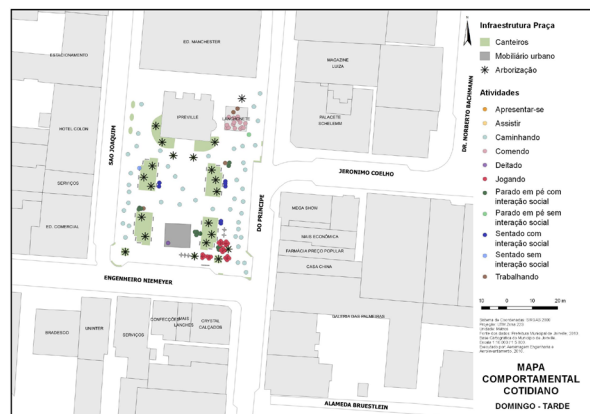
ED. MANCHESTER

ESTACIONAMENTO

HOTEL COLON

SERVIÇOS

ED. COMERCIAL

SÃO JOAQUIM

IPIREVILLE

LANCHONETE

DO PRÍNCIPE

MAGAZINE LUIZA

PALACETE SCHLEMM

JERONIMO COELHO

DR. NORBERTO BACHMANN

MEGA SHOW

MAIS ECONÔMICA

FARMÁCIA PREÇO POPULAR

CASA CHINA

ENGENHEIRO NIEMEYER

BRADESCO

UNIVERT

SERVIÇOS

CONFECÇÕES

MAIS LANCHES

CRYSTAL CALÇADOS

GALERIA DAS PALMEIRAS

ALAMEDA BRUESTLEIN

N

Infraestrutura Praça

Canteiros

Mobiliário urbano

Arborização

Atividades

Apresentar-se

Assistir

Caminhando

Comendo

Deitado

Jogando

Parado em pé com interação social

Parado em pé sem interação social

Sentado com interação social

Sentado sem interação social

Trabalhando

10 0 10 20 m

Sistema de Coordenadas: SIRGAS 2000
Projeção: UTM Zona 22S
Unidade: Metros
Fonte dos dados: Prefeitura Municipal de Joinville, 2010.
Base Cartográfica do Município de Joinville
Escala 1:10.000 / 1:5.000
Executado por: Autoria própria
Aerolevantamento, 2010.

MAPA COMPORTAMENTAL COTIDIANO

DOMINGO - TARDE